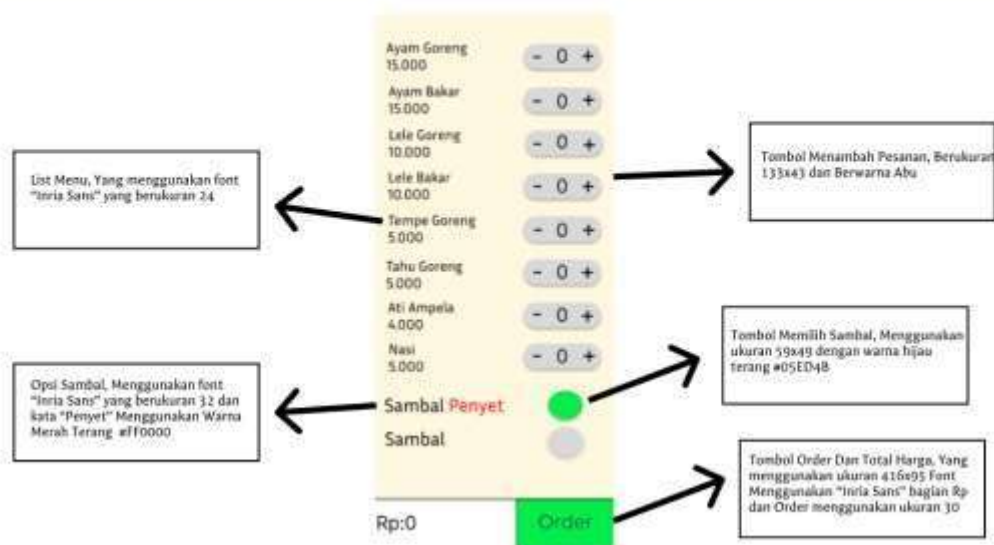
Ayam Goreng
15.000

- 0 +

Ayam Bakar
15.000

- 0 +

Lele Goreng
10.000

- 0 +

Lele Bakar
10.000

- 0 +

Tempe Goreng
5.000

- 0 +

Tahu Goreng
5.000

- 0 +

Ati Ampela
4.000

- 0 +

Nasi
5.000

- 0 +

Sambal Penyet

Sambal

Rp:0

Order

List Menu, Yang menggunakan font "Inria Sans" yang berukuran 24

Tombol Menambah Pesanan, Berukuran 133x43 dan Berwarna Abu

Tombol Memilih Sambal, Menggunakan ukuran 59x49 dengan warna hijau terang #05ED4B

Opsi Sambal, Menggunakan font "Inria Sans" yang berukuran 32 dan kata "Penyet" Menggunakan Warna Merah Terang #FF0000

Tombol Order Dan Total Harga, Yang menggunakan ukuran 416x95 Font Menggunakan "Inria Sans" bagian Rp dan Order menggunakan ukuran 30